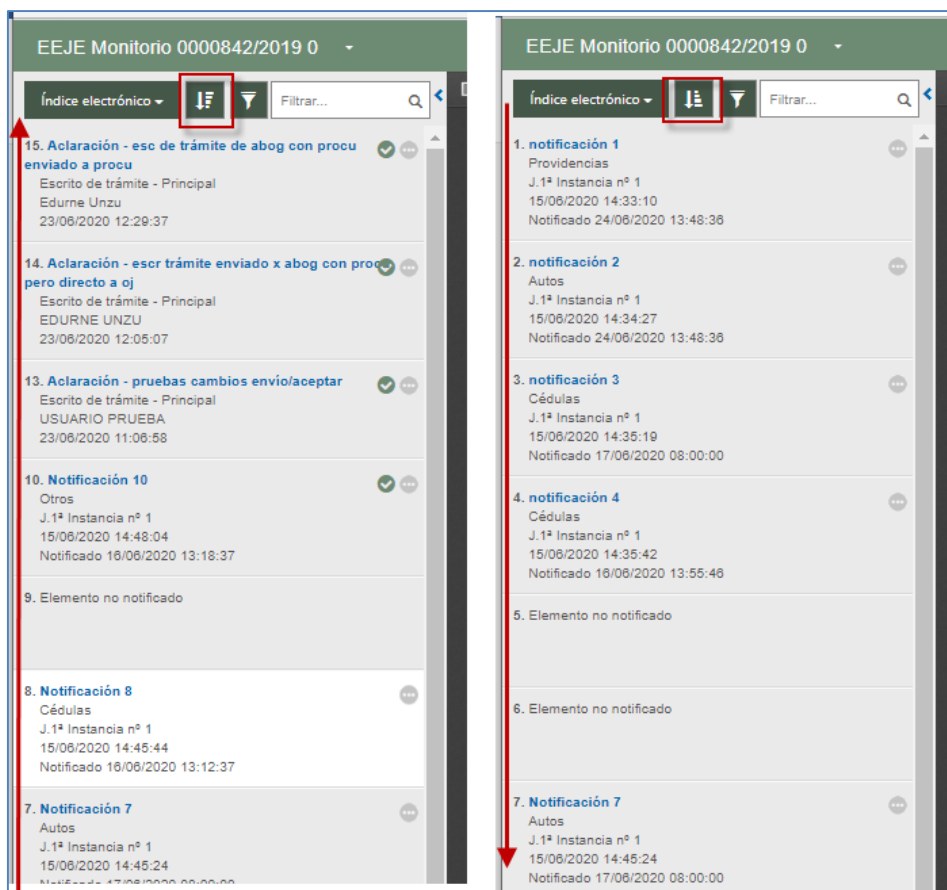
EEJE Monitorio 0000842/2019 0

Índice electrónico

Filtrar...

15. Aclaración - esc de trámite de abog con procu enviado a procu
Escrito de trámite - Principal
Edurne Unzu
23/06/2020 12:29:37

14. Aclaración - escr trámite enviado x abog con procu pero directo a oj
Escrito de trámite - Principal
EDURNE UNZU
23/06/2020 12:05:07

13. Aclaración - pruebas cambios envío/aceptar
Escrito de trámite - Principal
USUARIO PRUEBA
23/06/2020 11:06:58

10. Notificación 10
Otros
J.1ª Instancia nº 1
15/06/2020 14:48:04
Notificado 16/06/2020 13:18:37

9. Elemento no notificado

8. Notificación 8
Cédulas
J.1ª Instancia nº 1
15/06/2020 14:45:44
Notificado 16/06/2020 13:12:37

7. Notificación 7
Autos
J.1ª Instancia nº 1
15/06/2020 14:45:24
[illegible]

EEJE Monitorio 0000842/2019 0

Índice electrónico

Filtrar...

1. notificación 1
Providencias
J.1ª Instancia nº 1
15/06/2020 14:33:10
Notificado 24/06/2020 13:48:36

2. notificación 2
Autos
J.1ª Instancia nº 1
15/06/2020 14:34:27
Notificado 24/06/2020 13:48:36

3. notificación 3
Cédulas
J.1ª Instancia nº 1
15/06/2020 14:35:19
Notificado 17/06/2020 08:00:00

4. notificación 4
Cédulas
J.1ª Instancia nº 1
15/06/2020 14:35:42
Notificado 16/06/2020 13:55:46

5. Elemento no notificado

6. Elemento no notificado

7. Notificación 7
Autos
J.1ª Instancia nº 1
15/06/2020 14:45:24
Notificado 17/06/2020 08:00:00